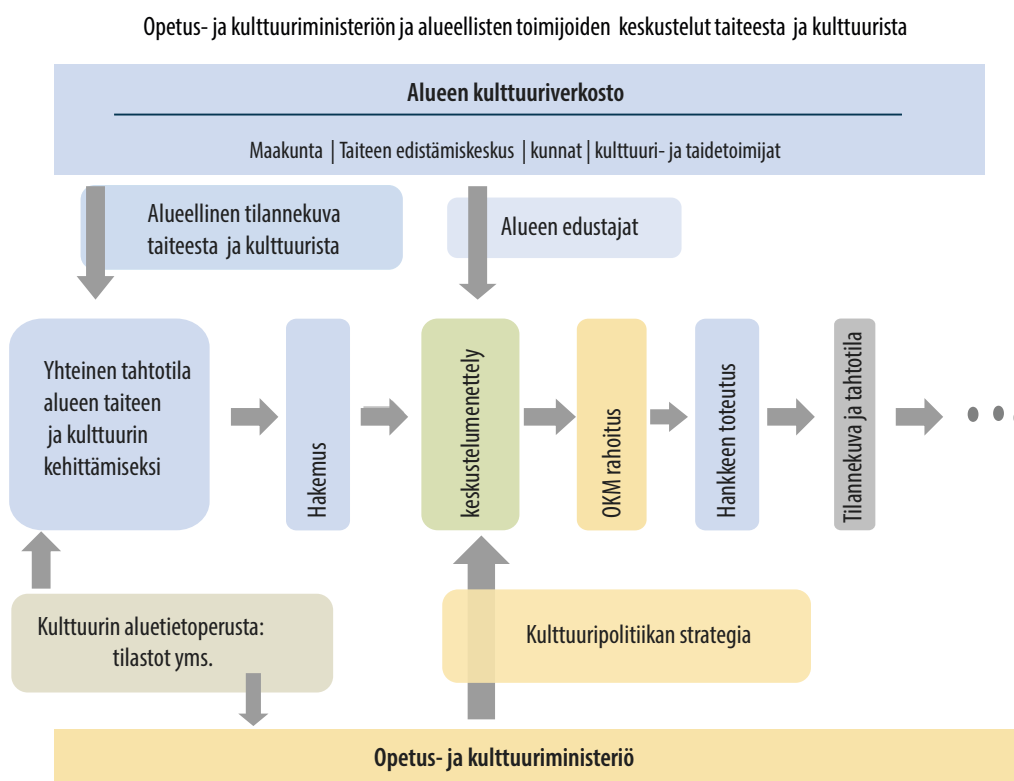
Opetus- ja kulttuuriministeriön ja alueellisten toimijoiden keskustelut taiteesta ja kulttuurista

Alueen kulttuuriverkosto

Maakunta | Taiteen edistämiskeskus | kunnat | kulttuuri- ja taidetoimijat

Alueellinen tilannekuva taiteesta ja kulttuurista

Alueen edustajat

Yhteinen tahtotila alueen taiteen ja kulttuurin kehittämiseksi

Hakemus

keskustelumenettely

OKM rahoitus

Hankkeen toteutus

Tilannekuva ja tahtotila

Kulttuurin aluetietoperusta: tilastot yms.

Kulttuuripolitiikan strategia

Opetus- ja kulttuuriministeriö